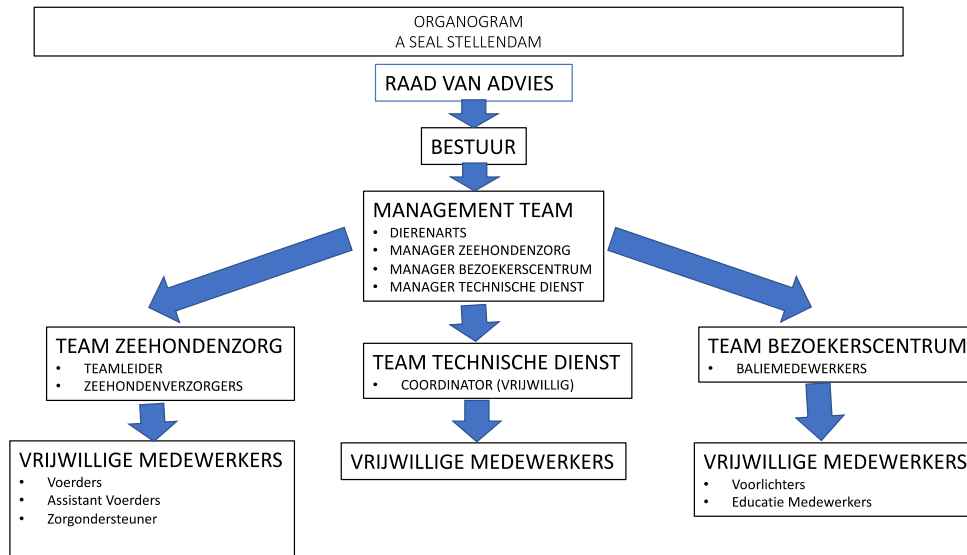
ORGANOGRAM
A SEAL STELLENDAM

RAAD VAN ADVIES

BESTUUR

MANAGEMENT TEAM
- DIERENARTS
- MANAGER ZEEHONDENZORG
- MANAGER BEZOEKERSCENTRUM
- MANAGER TECHNISCHE DIENST

TEAM ZEEHONDENZORG
- TEAMLEIDER
- ZEEHONDENVERZORGERS

VRIJWILLIGE MEDEWERKERS
- Voerders
- Assistant Voerders
- Zorgondersteuner

TEAM TECHNISCHE DIENST
- COORDINATOR (VRIJWILLIG)

VRIJWILLIGE MEDEWERKERS

TEAM BEZOEKERSCENTRUM
- BALIEMEDEWERKERS

VRIJWILLIGE MEDEWERKERS
- Voorlichters
- Educatie Medewerkers